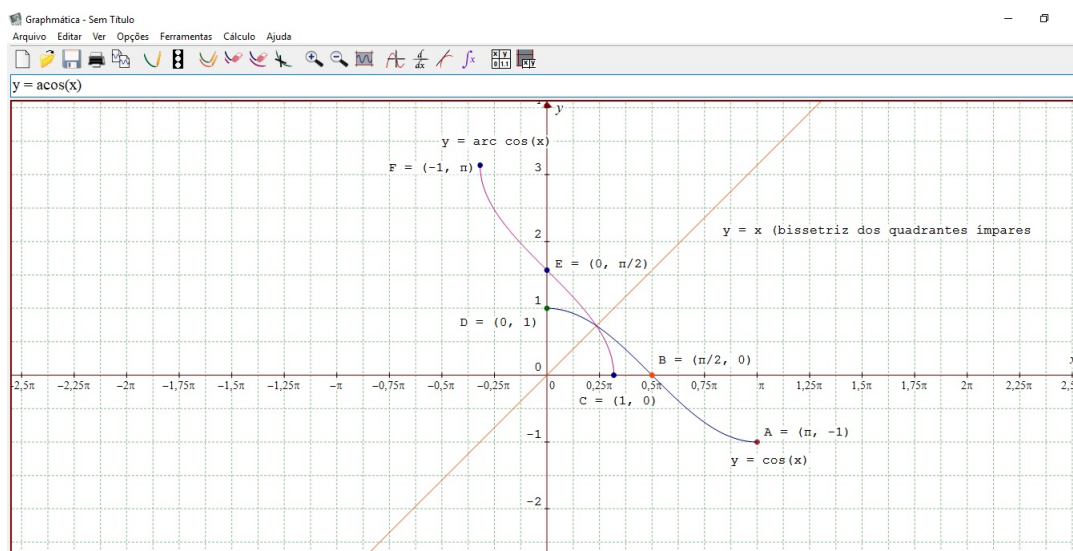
Graphmática - Sem Titulo

Arquivo Editar Ver Opções Ferramentas Cálculo Ajuda

y = acos(x)

y

y = arc cos(x)

F = (-1, π)

3

2

y = x (bissetriz dos quadrantes impares

E = (0, π/2)

1

D = (0, 1)

B = (π/2, 0)

0

-2,5π −2,25π −2π −1,75π −1,5π −1,25π −π −0,75π −0,5π −0,25π 0 0,25π 0,5π 0,75π π 1,25π 1,5π 1,75π 2π 2,25π 2,5

C = (1, 0)

-1

A = (π, -1)

y = cos(x)

-2